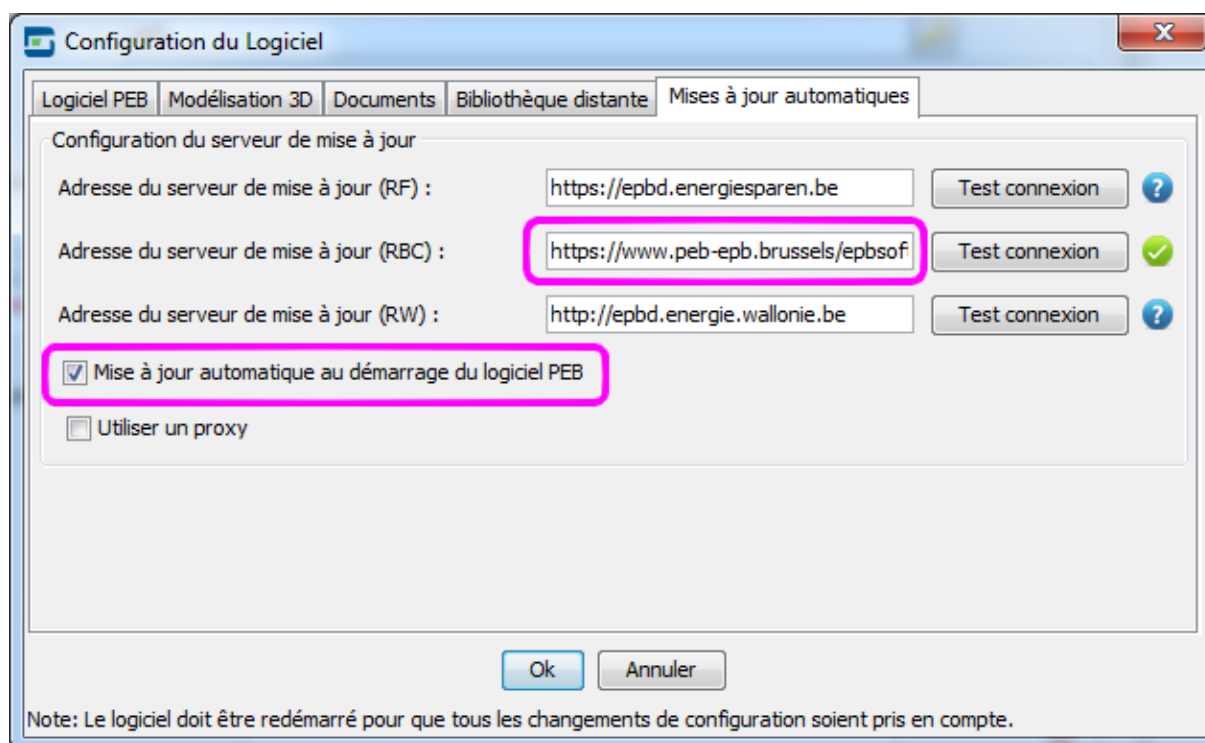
Configuration du Logiciel

Logiciel PEB | Modélisation 3D | Documents | Bibliothèque distante | Mises à jour automatiques

Configuration du serveur de mise à jour

Adresse du serveur de mise à jour (RF) : https://epbd.energiesparen.be Test connexion

Adresse du serveur de mise à jour (RBC) : https://www.peb-epb.brussels/epbsof Test connexion

Adresse du serveur de mise à jour (RW) : http://epbd.energie.wallonie.be Test connexion

Mise à jour automatique au démarrage du logiciel PEB

Utiliser un proxy

Ok Annuler

Note: Le logiciel doit être redémarré pour que tous les changements de configuration soient pris en compte.